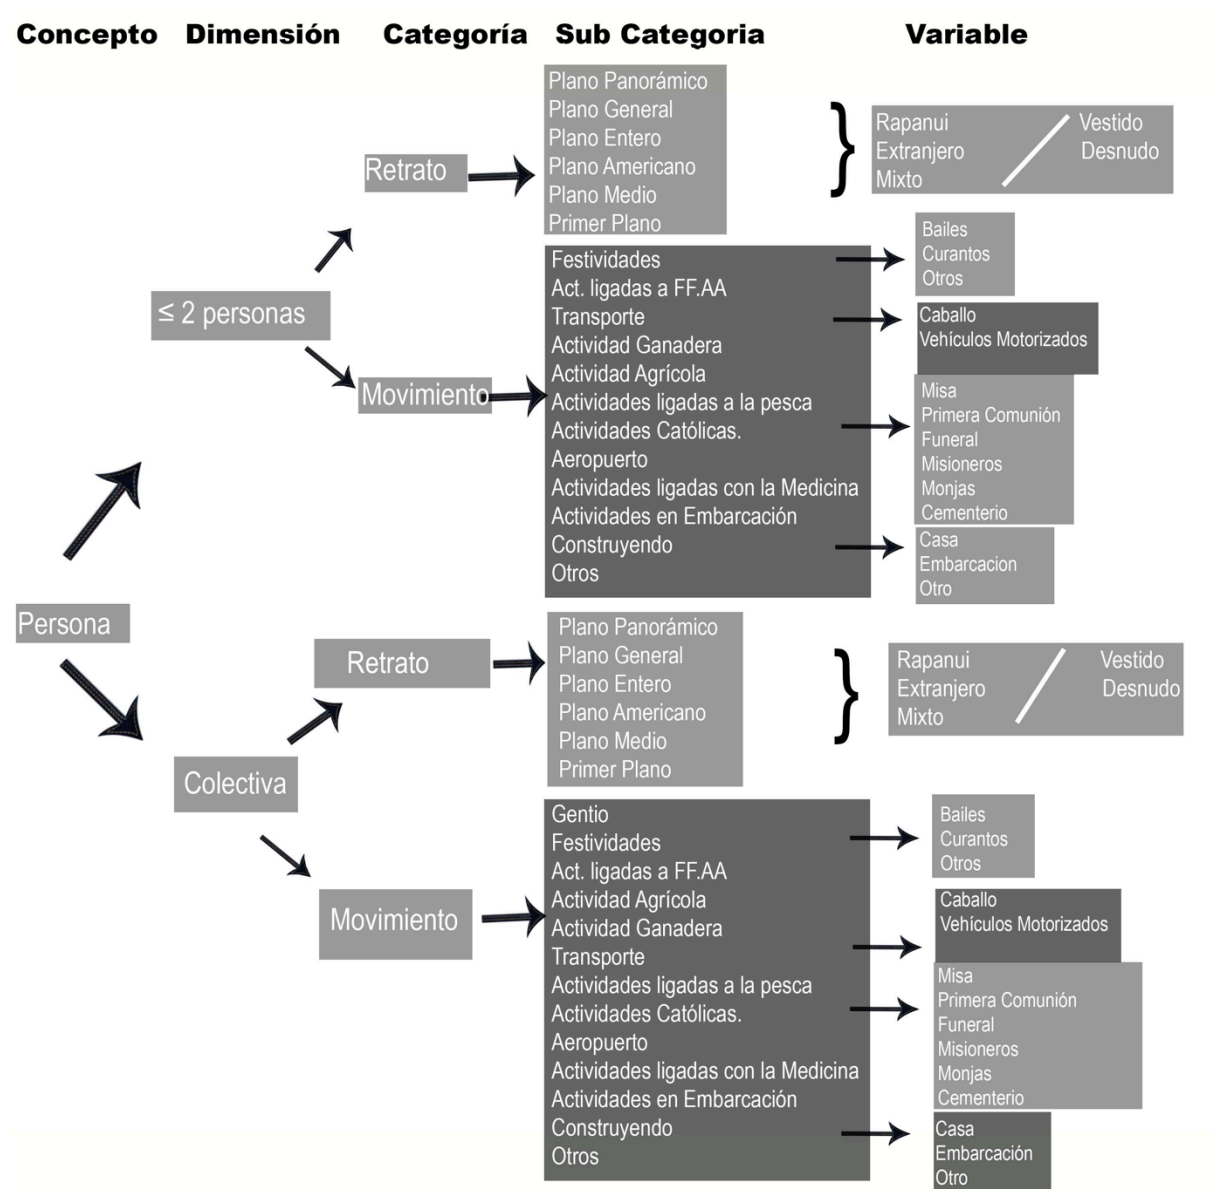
Concepto Dimensión Categoría Sub Categoria Variable

Plano Panorámico
Plano General
Plano Entero
Plano Americano
Plano Medio
Primer Plano

Rapanui
Extranjero
Mixto

Vestido
Desnudo

Retrato

≤ 2 personas

Movimiento

Festividades
Act. ligadas a FF.AA
Transporte
Actividad Ganadera
Actividad Agrícola
Actividades ligadas a la pesca
Actividades Católicas.
Aeropuerto
Actividades ligadas con la Medicina
Actividades en Embarcación
Construyendo
Otros

Bailes
Curantos
Otros

Caballo
Vehículos Motorizados

Misa
Primera Comunión
Funeral
Misioneros
Monjas
Cementerio

Casa
Embarcacion
Otro

Persona

Retrato

Plano Panorámico
Plano General
Plano Entero
Plano Americano
Plano Medio
Primer Plano

Rapanui
Extranjero
Mixto

Vestido
Desnudo

Colectiva

Movimiento

Gentio
Festividades
Act. ligadas a FF.AA
Actividad Agrícola
Actividad Ganadera
Transporte
Actividades ligadas a la pesca
Actividades Católicas.
Aeropuerto
Actividades ligadas con la Medicina
Actividades en Embarcación
Construyendo
Otros

Bailes
Curantos
Otros

Caballo
Vehículos Motorizados

Misa
Primera Comunión
Funeral
Misioneros
Monjas
Cementerio

Casa
Embarcación
Otro